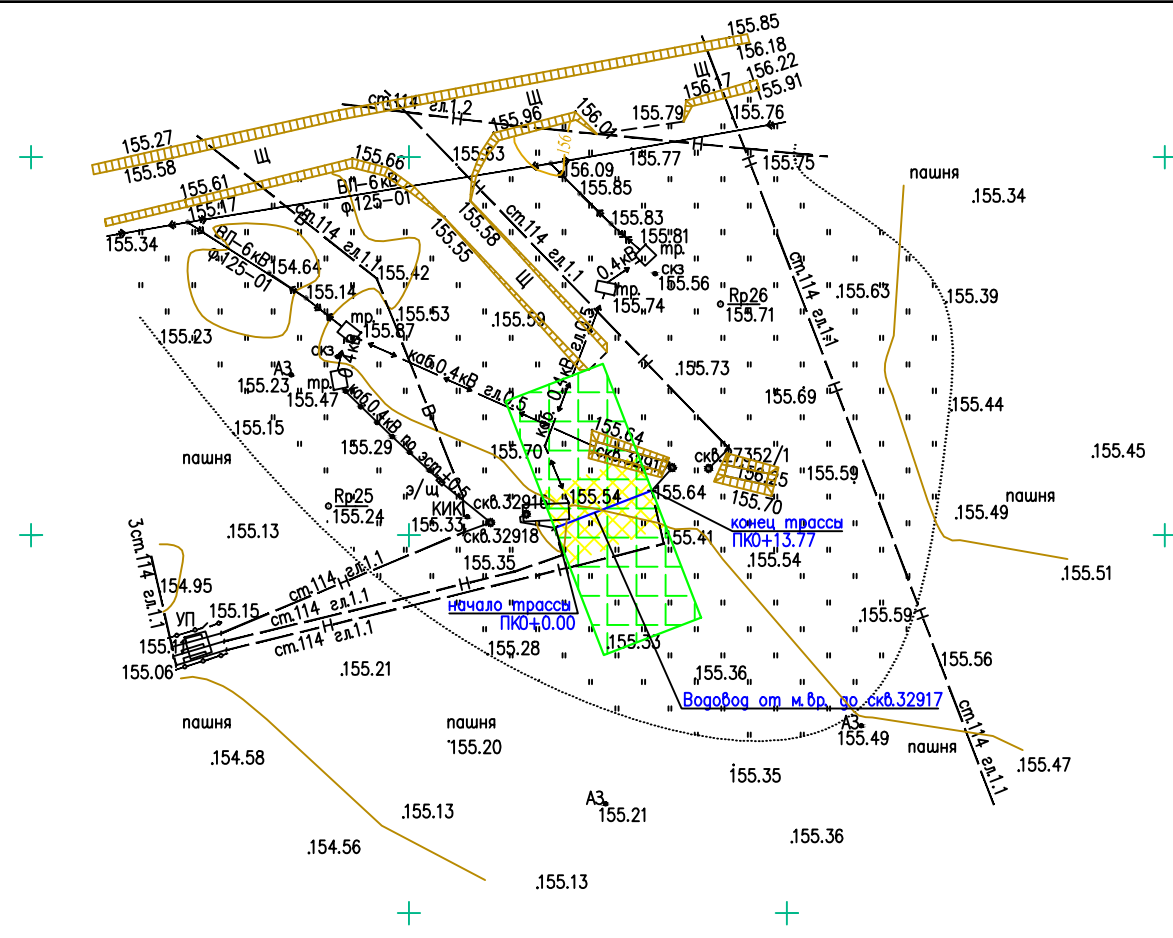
155.85
156.18
156.22
156.17
155.91
155.27
155.58
ст.114 гл.1.2
Щ
155.96
156.04
155.79
155.76
Щ
155.66
155.93
156.09
155.77
155.75
Щ
155.61
155.17
ВЛ-6кВ
ф.125-01
155.85
пашня
155.34
155.34
ст.114 гл.1.1
155.58
155.55
ст.114 гл.1.1
155.83
155.81
ВЛ-6кВ
ф.125-01
154.64
155.42
0.4кВ
тр.
скз
155.56
155.14
Щ
тр.
155.74
Rp26
155.71
ст.114 гл.1.1
155.63
155.39
155.23
155.87
155.53
155.59
тр.
скз
А3
155.23
тр.
155.47
каб.0.4кВ гл.1.5
каб.0.4кВ
155.73
155.69
155.44
155.15
каб.0.4кВ по эст.0.5
155.29
155.70
155.64
скв.32917
скв.7352/1
156.25
155.70
155.59
155.45
пашня
э/щ
пашня
Rp25
155.24
КИК
155.33
скв.32916
скв.32918
155.54
155.64
155.49
155.13
конец трассы
ПК0+13.77
155.41
3ст.114 гл.1.1
155.35
155.54
155.51
154.95
ст.114 гл.1.1
ст.114 гл.1.1
ст.114 гл.1.1
155.15
УП
155.11
155.06
начало трассы
ПК0+0.00
155.28
155.33
155.59
155.21
155.36
Водовод от м.вр. до скв.32917
155.56
пашня
пашня
155.20
А3
155.49
пашня
ст.114 гл.1.1
155.47
154.58
155.35
А3
155.13
155.21
154.56
155.36
155.13